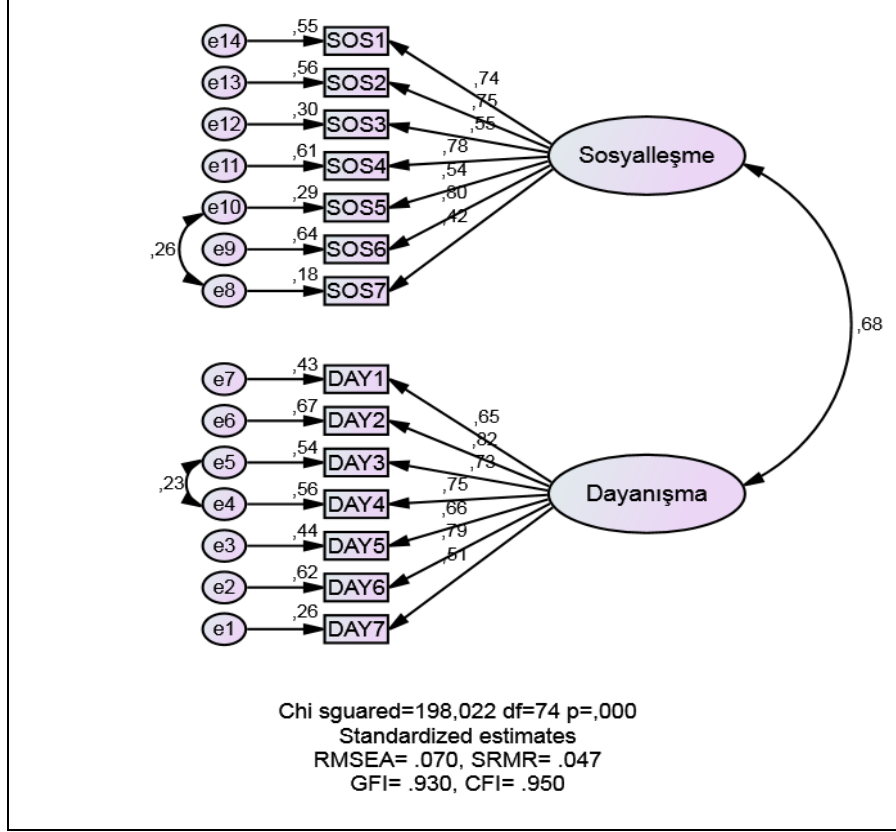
e14 ,55 SOS1
e13 ,56 SOS2
e12 ,30 SOS3
e11 ,61 SOS4
e10 ,29 SOS5
e9 ,64 SOS6
e8 ,18 SOS7
,26

,74
,75
,55
,78
,54
,80
,42

Sosyalleşme

,68

e7 ,43 DAY1
e6 ,67 DAY2
e5 ,54 DAY3
e4 ,56 DAY4
e3 ,44 DAY5
e2 ,62 DAY6
e1 ,26 DAY7
,23

,65
,82
,73
,75
,66
,79
,51

Dayanışma

Chi sguared=198,022 df=74 p=,000
Standardized estimates
RMSEA= .070, SRMR= .047
GFI= .930, CFI= .950